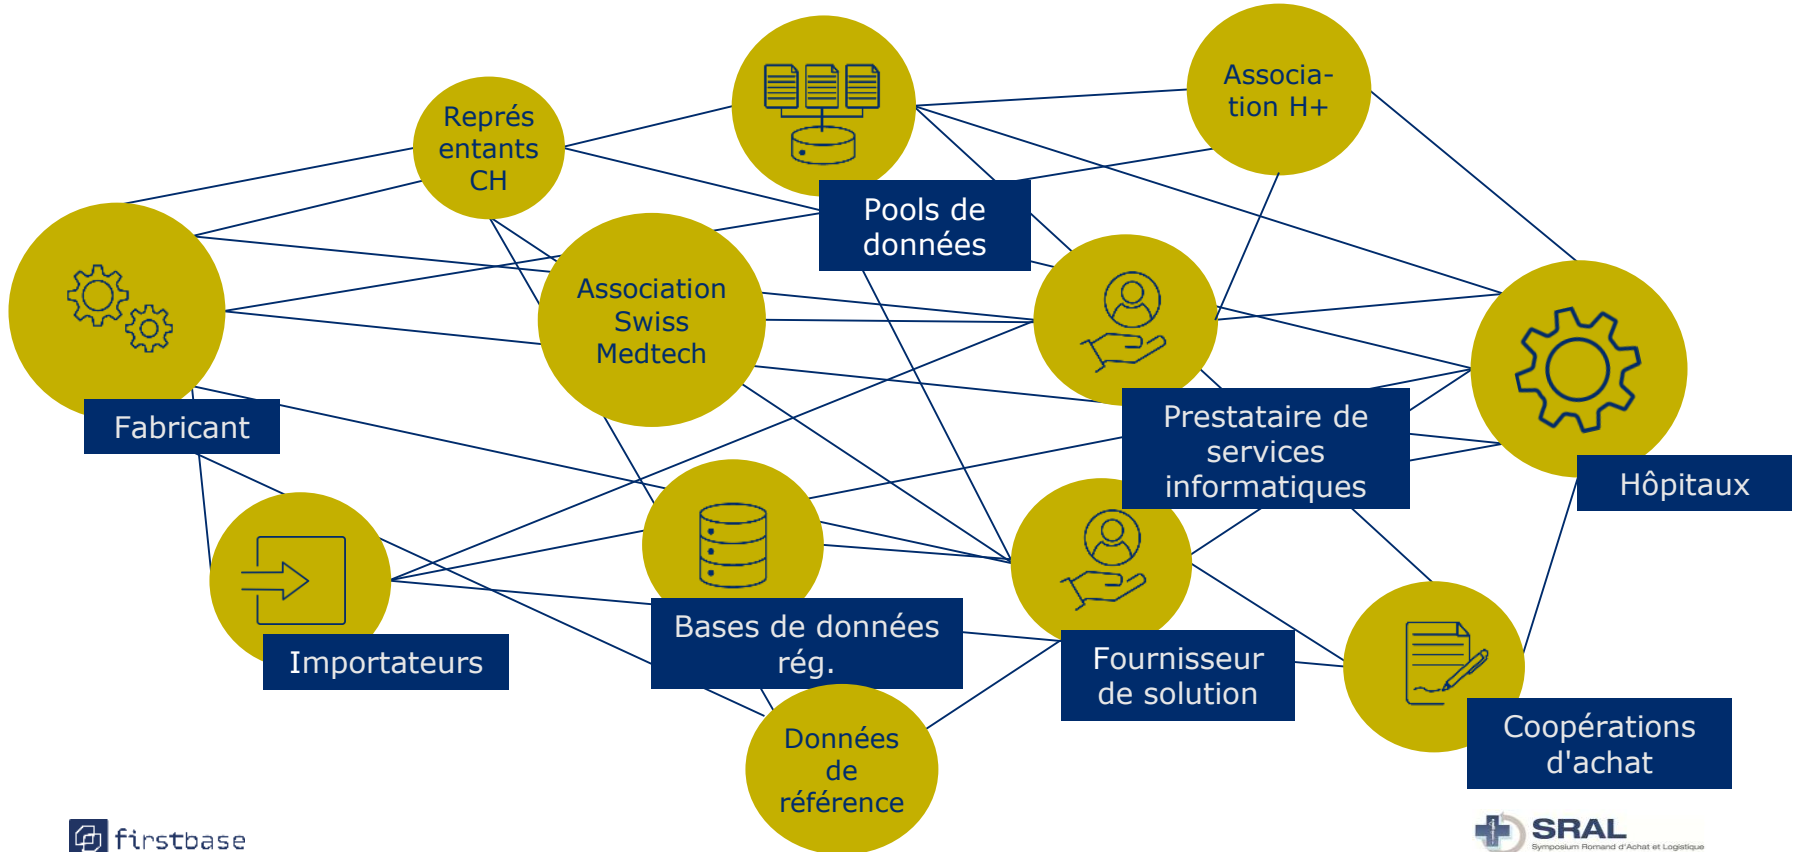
Représ entants CH

Pools de données

Association H+

Fabricant

Association Swiss Medtech

Prestataire de services informatiques

Hôpitaux

Importateurs

Bases de données rég.

Fournisseur de solution

Coopérations d'achat

Données de référence

firstbase

SRAL
Symposium Romand d'Achat et Logistique